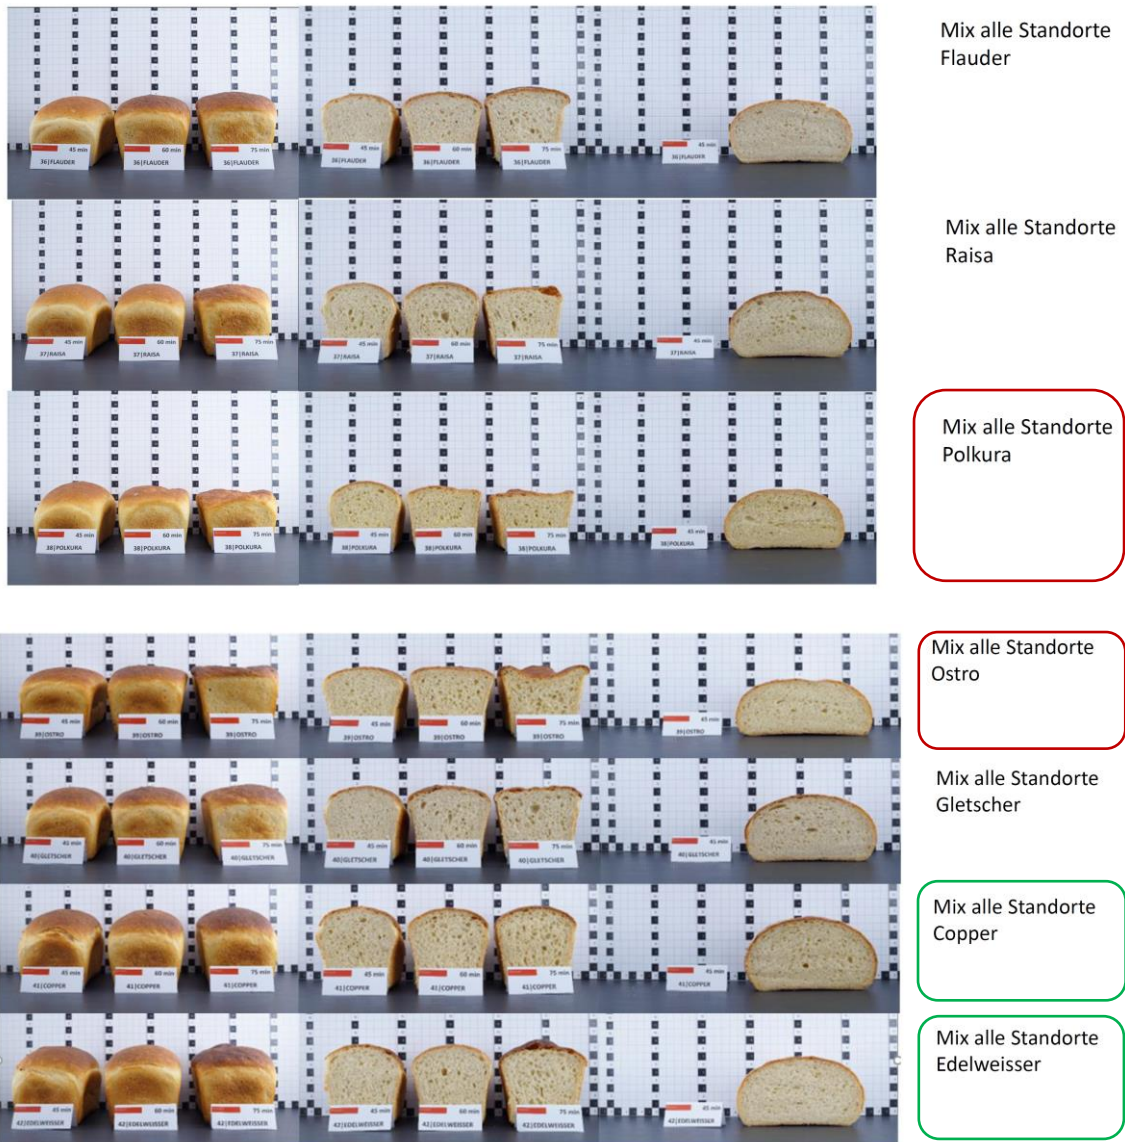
Mix alle Standorte Flauder

45 min
36|FLAUDER
60 min
36|FLAUDER
75 min
36|FLAUDER
45 min
36|FLAUDER
60 min
36|FLAUDER
75 min
36|FLAUDER
45 min
36|FLAUDER

Mix alle Standorte Raisa

45 min
37|RAISA
60 min
37|RAISA
75 min
37|RAISA
45 min
37|RAISA
60 min
37|RAISA
75 min
37|RAISA
45 min
37|RAISA

Mix alle Standorte Polkura

45 min
38|POLKURA
60 min
38|POLKURA
75 min
38|POLKURA
45 min
38|POLKURA
60 min
38|POLKURA
75 min
38|POLKURA
45 min
38|POLKURA

Mix alle Standorte Ostro

45 min
39|OSTRO
60 min
39|OSTRO
75 min
39|OSTRO
45 min
39|OSTRO
60 min
39|OSTRO
75 min
39|OSTRO
45 min
39|OSTRO

Mix alle Standorte Gletscher

45 min
40|GLETSCHER
60 min
40|GLETSCHER
75 min
40|GLETSCHER
45 min
40|GLETSCHER
60 min
40|GLETSCHER
75 min
40|GLETSCHER
45 min
40|GLETSCHER

Mix alle Standorte Copper

45 min
41|COPPER
60 min
41|COPPER
75 min
41|COPPER
45 min
41|COPPER
60 min
41|COPPER
75 min
41|COPPER
45 min
41|COPPER

Mix alle Standorte Edelweisser

45 min
42|EDELWEISSER
60 min
42|EDELWEISSER
75 min
42|EDELWEISSER
45 min
42|EDELWEISSER
60 min
42|EDELWEISSER
75 min
42|EDELWEISSER
45 min
42|EDELWEISSER